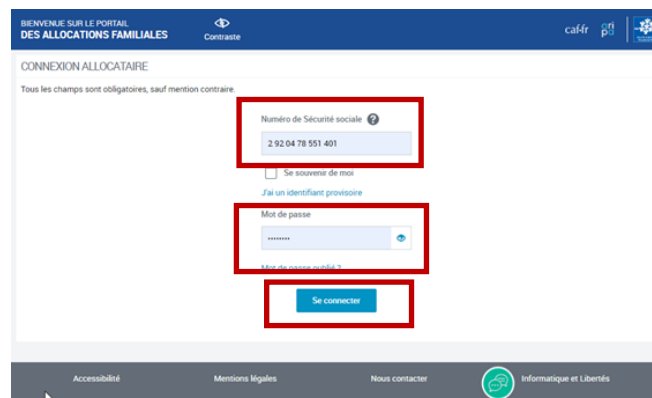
BIENVENUE SUR LE PORTAIL
DES ALLOCATIONS FAMILIALES

Contraste

caf.fr

CONNEXION ALLOCATAIRE

Tous les champs sont obligatoires, sauf mention contraire.

Numéro de Sécurité sociale ?

2 92 04 78 551 401

Se souvenir de moi

J'ai un identifiant provisoire

Mot de passe

•••••••••

Mot de passe oublié ?

Se connecter

Accessibilité Mentions légales Nous contacter Informatique et Libertés